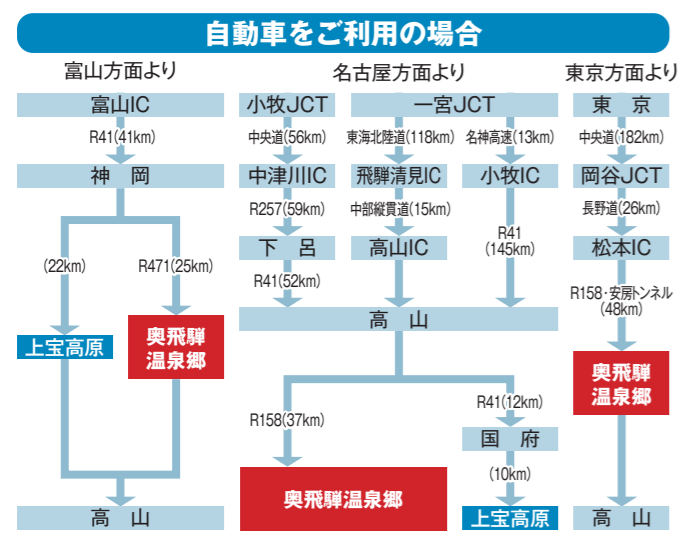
自動車をご利用の場合

富山方面より

富山IC
R41(41km)
神　岡
(22km)
R471(25km)
上宝高原
奥飛騨温泉郷
高　山

名古屋方面より

小牧JCT
中央道(56km)
中津川IC
R257(59km)
下　呂
R41(52km)

一宮JCT
東海北陸道(118km)
飛騨清見IC
中部縦貫道(15km)
高山IC

名神高速(13km)
小牧IC
R41
(145km)

高　山
R158(37km)
奥飛騨温泉郷
R41(12km)
国　府
(10km)
上宝高原

東京方面より

東　京
中央道(182km)
岡谷JCT
長野道(26km)
松本IC
R158・安房トンネル
(48km)
奥飛騨温泉郷
高　山